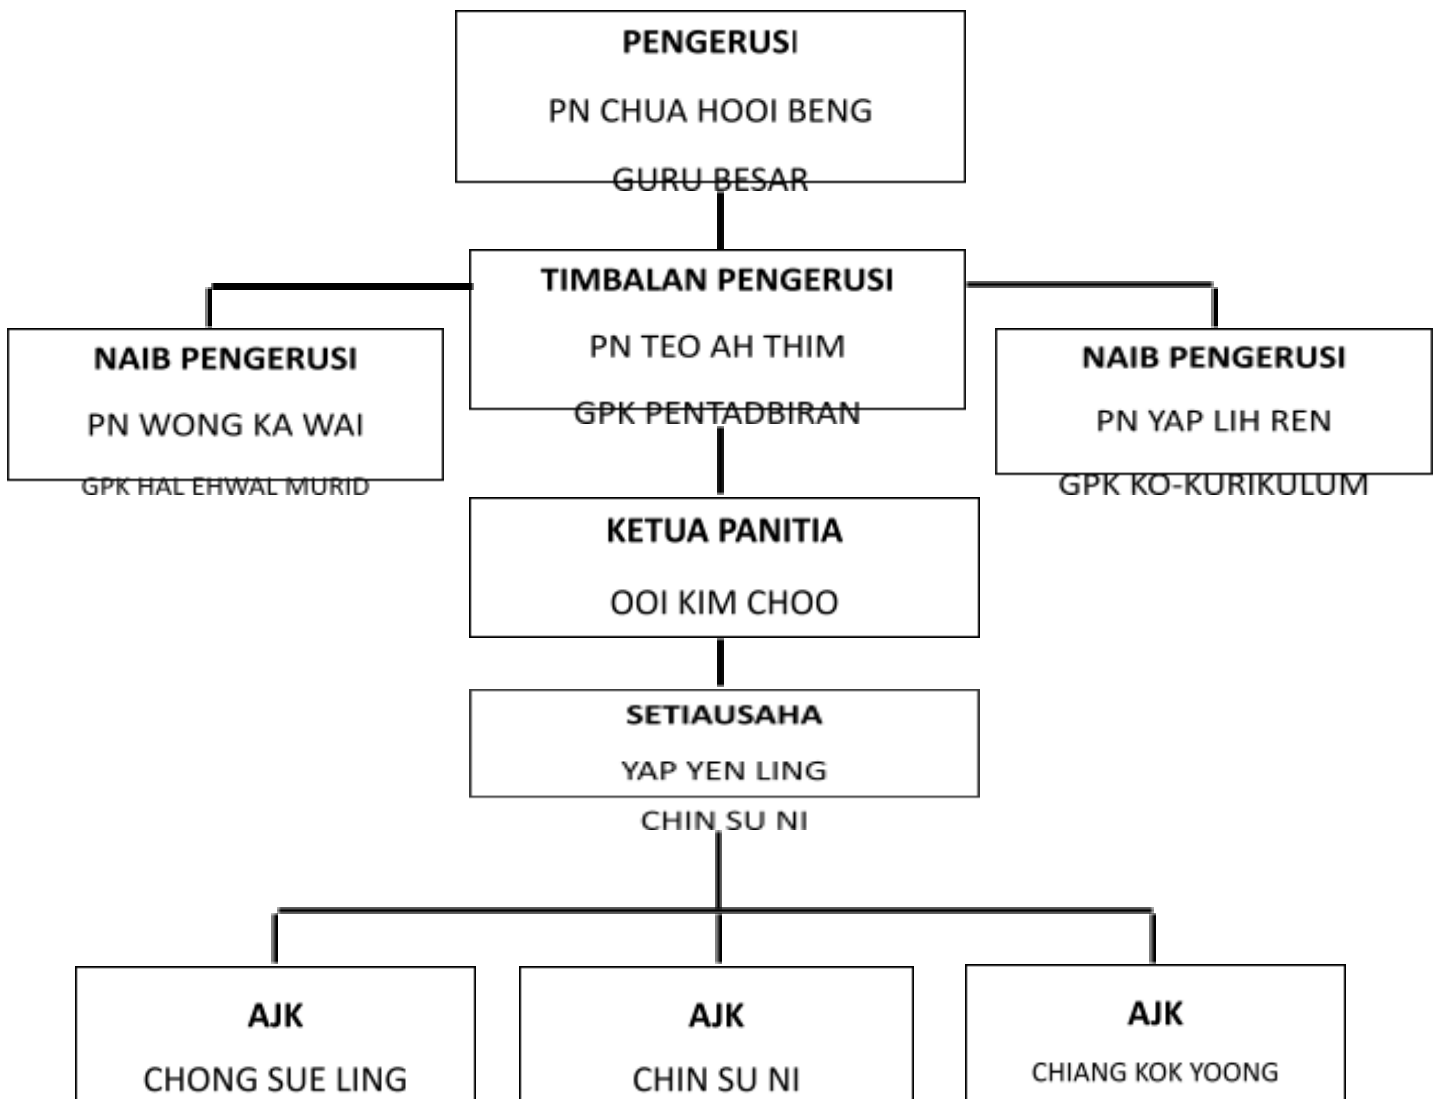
PENGERUSI

PN CHUA HOOI BENG

GURU BESAR

TIMBALAN PENGERUSI

PN TEO AH THIM

GPK PENTADBIRAN

NAIB PENGERUSI

PN WONG KA WAI

GPK HAL EHWAL MURID

NAIB PENGERUSI

PN YAP LIH REN

GPK KO-KURIKULUM

KETUA PANITIA

OOI KIM CHOO

SETIAUSAHA

YAP YEN LING

CHIN SU NI

AJK

CHONG SUE LING

AJK

CHIN SU NI

AJK

CHIANG KOK YOONG